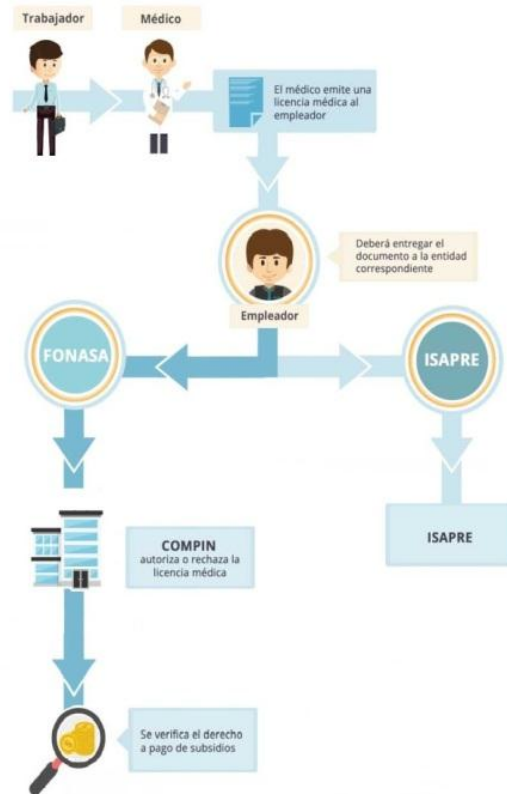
Trabajador

Médico

El médico emite una licencia médica al empleador

Deberá entregar el documento a la entidad correspondiente

Empleador

FONASA

ISAPRE

COMPIN
autoriza o rechaza la licencia médica

ISAPRE

Se verifica el derecho a pago de subsidios